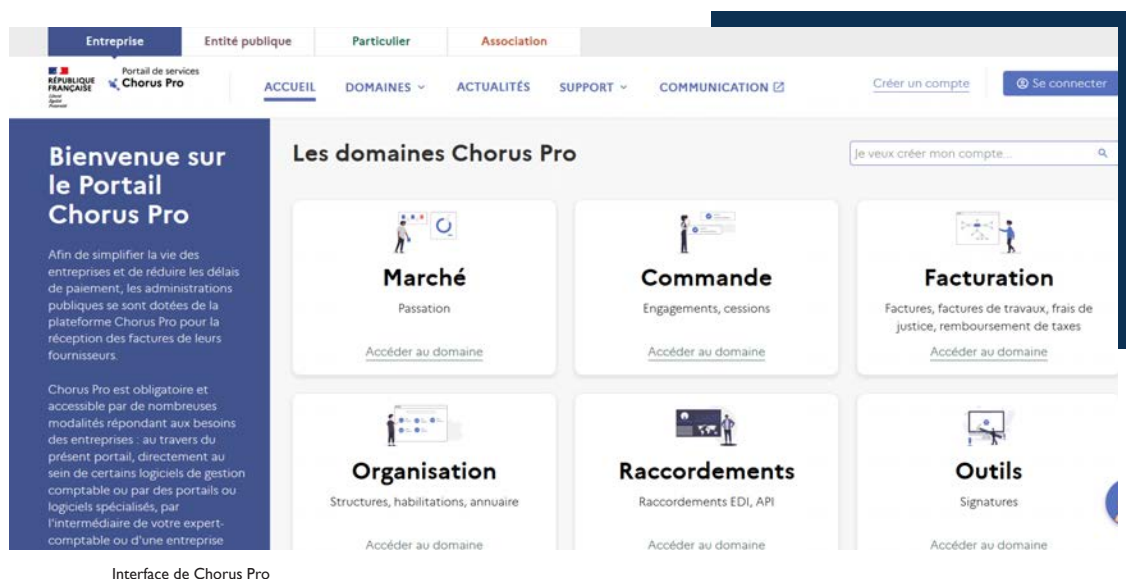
Entreprise Entité publique Particulier Association

RÉPUBLIQUE FRANÇAISE Liberté Égalité Fraternité

Portail de services Chorus Pro

ACCUEIL DOMAINES ACTUALITÉS SUPPORT COMMUNICATION

Créer un compte Se connecter

Bienvenue sur le Portail Chorus Pro

Afin de simplifier la vie des entreprises et de réduire les délais de paiement, les administrations publiques se sont dotées de la plateforme Chorus Pro pour la réception des factures de leurs fournisseurs.

Chorus Pro est obligatoire et accessible par de nombreuses modalités répondant aux besoins des entreprises : au travers du présent portail, directement au sein de certains logiciels de gestion comptable ou par des portails ou logiciels spécialisés, par l'intermédiaire de votre expert-comptable ou d'une entreprise

Les domaines Chorus Pro

Je veux créer mon compte...

Marché

Passation

Accéder au domaine

Commande

Engagements, cessions

Accéder au domaine

Facturation

Factures, factures de travaux, frais de justice, remboursement de taxes

Accéder au domaine

Organisation

Structures, habilitations, annuaire

Accéder au domaine

Raccordements

Raccordements EDI, API

Accéder au domaine

Outils

Signatures

Accéder au domaine

Interface de Chorus Pro